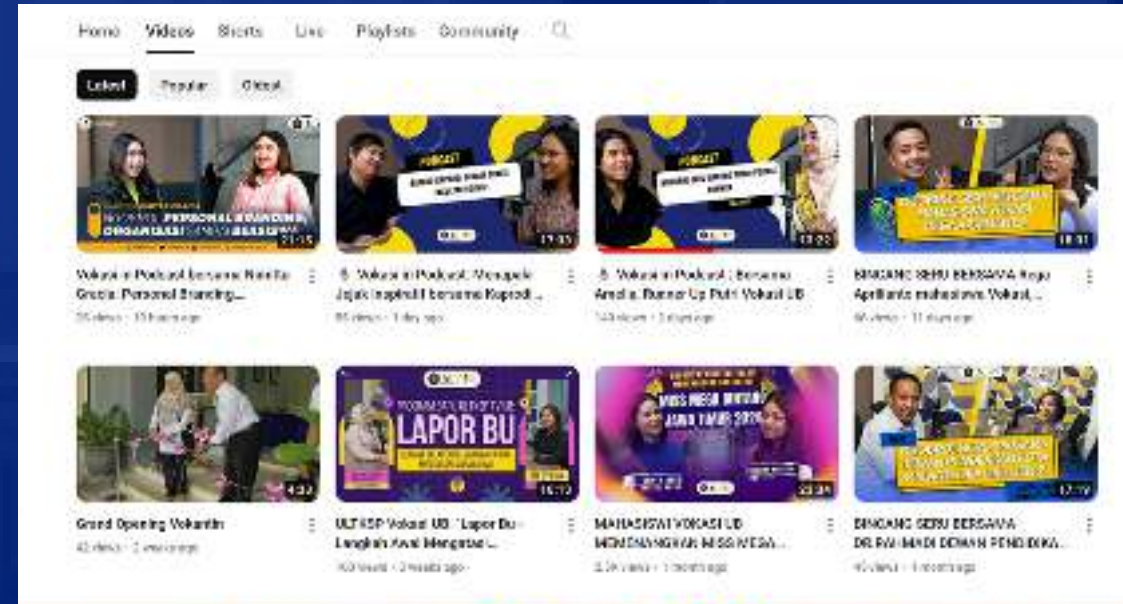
Home Videos Shorts Live Playlists Community

Latest Popular Oldest

PERSONAL BRANDING, ORGANISASI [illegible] BERSERSI
21:15
Vokasi n Podcast bersama Nonita Gracia: Personal Branding...
25 views · 10 hours ago

PODCAST
17:35
Vokasi n Podcast: Mengapa Jejak Inspiratif bersama Kaprodi ...
35 views · 1 day ago

PODCAST
12:22
Vokasi n Podcast : Bersama Amelia, Runner Up Putri Vokasi UB
144 views · 3 days ago

18:51
BINCANG SERU BERSAMA Raya Apriliante mahasiswa Vokasi, ...
60 views · 11 days ago

4:32
Grand Opening Vokantin
42 views · 2 weeks ago

LAPOR BU
16:13
ULTASP Vokasi UB "Lapor Bu - Langkah Awal Mengatasi ...
103 views · 3 weeks ago

MISS MEGA BINTANG JAWA TIMUR 2024
23:38
MAHASISWI VOKASI UB MEMENANGKAN MISS MEGA ...
5.2K views · 1 month ago

17:19
BINCANG SERU BERSAMA DR RAHMADI DEWAN PENDIDIKA...
40 views · 1 month ago